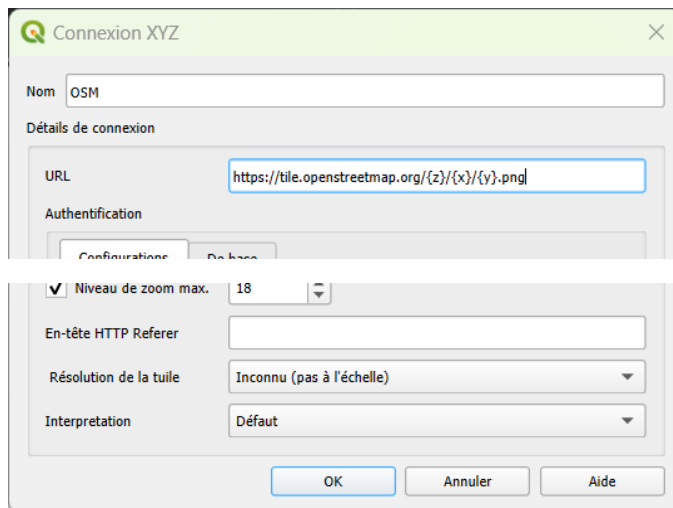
Connexion XYZ

Nom OSM

Détails de connexion

URL https://tile.openstreetmap.org/{z}/{x}/{y}.png

Authentification

Configurations De base

Niveau de zoom max. 18

En-tête HTTP Referer

Résolution de la tuile Inconnu (pas à l'échelle)

Interpretation Défaut

OK Annuler Aide